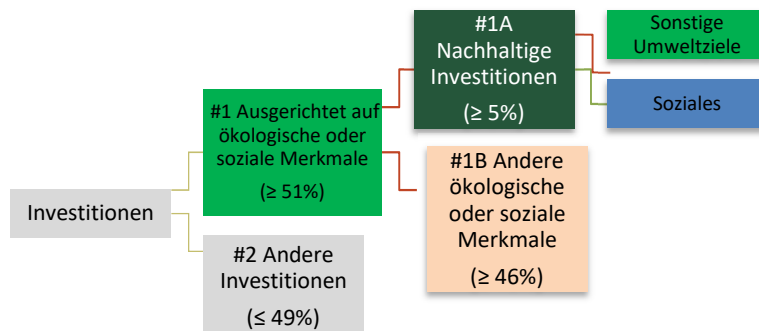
Investitionen

#1 Ausgerichtet auf ökologische oder soziale Merkmale

(≥ 51%)

#2 Andere Investitionen

(≤ 49%)

#1A Nachhaltige Investitionen

(≥ 5%)

#1B Andere ökologische oder soziale Merkmale

(≥ 46%)

Sonstige Umweltziele

Soziales